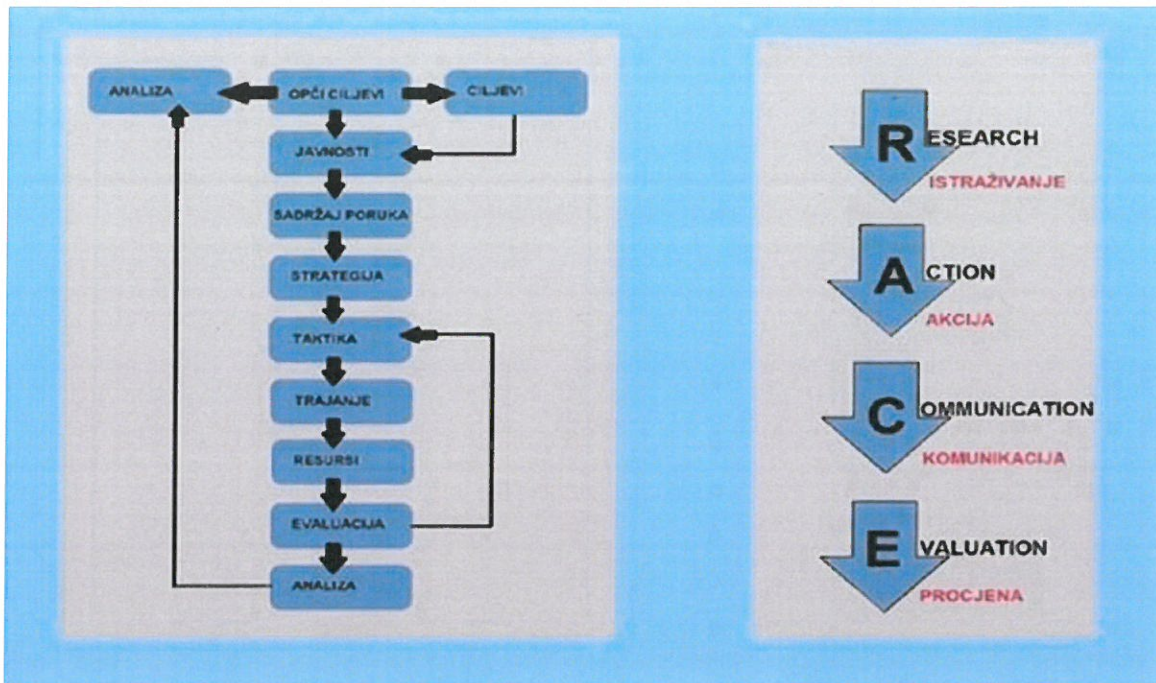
ANALIZA

OPĆI CILJEVI

CILJEVI

JAVNOSTI

SADRŽAJ PORUKA

STRATEGIJA

TAKTIKA

TRAJANJE

RESURSI

EVALUACIJA

ANALIZA

RESEARCH
ISTRAŽIVANJE

ACTION
AKCIJA

COMMUNICATION
KOMUNIKACIJA

EVALUATION
PROCJENA